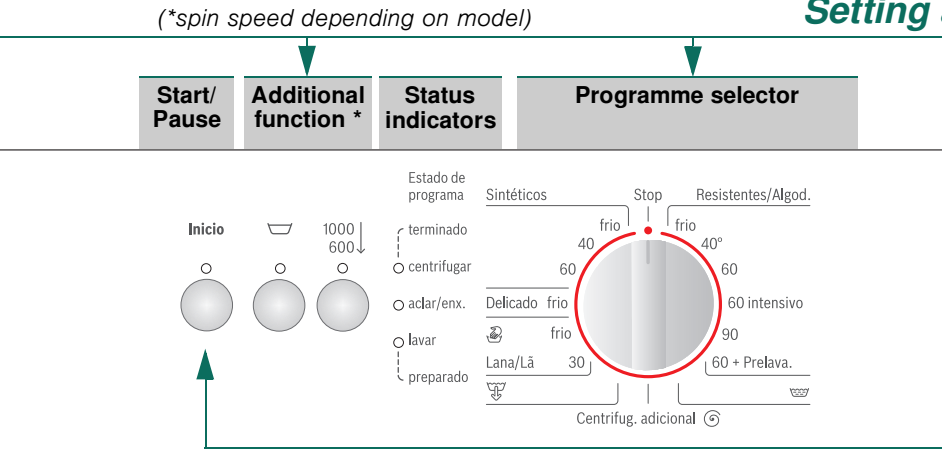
(*spin speed depending on model)

Setting

Start/ Pause

Additional function *

Status indicators

Programme selector

Estado de programa

Inicio

1000
600

terminado

centrifugar

aclar/enx.

lavar

preparado

Sintéticos

Stop

Resistentes/Algod.

frio

frio

40

40°

60

60

Delicado frio

60 intensivo

frio

90

Lana/Lã 30

60 + Prelava.

Centrifug. adicional